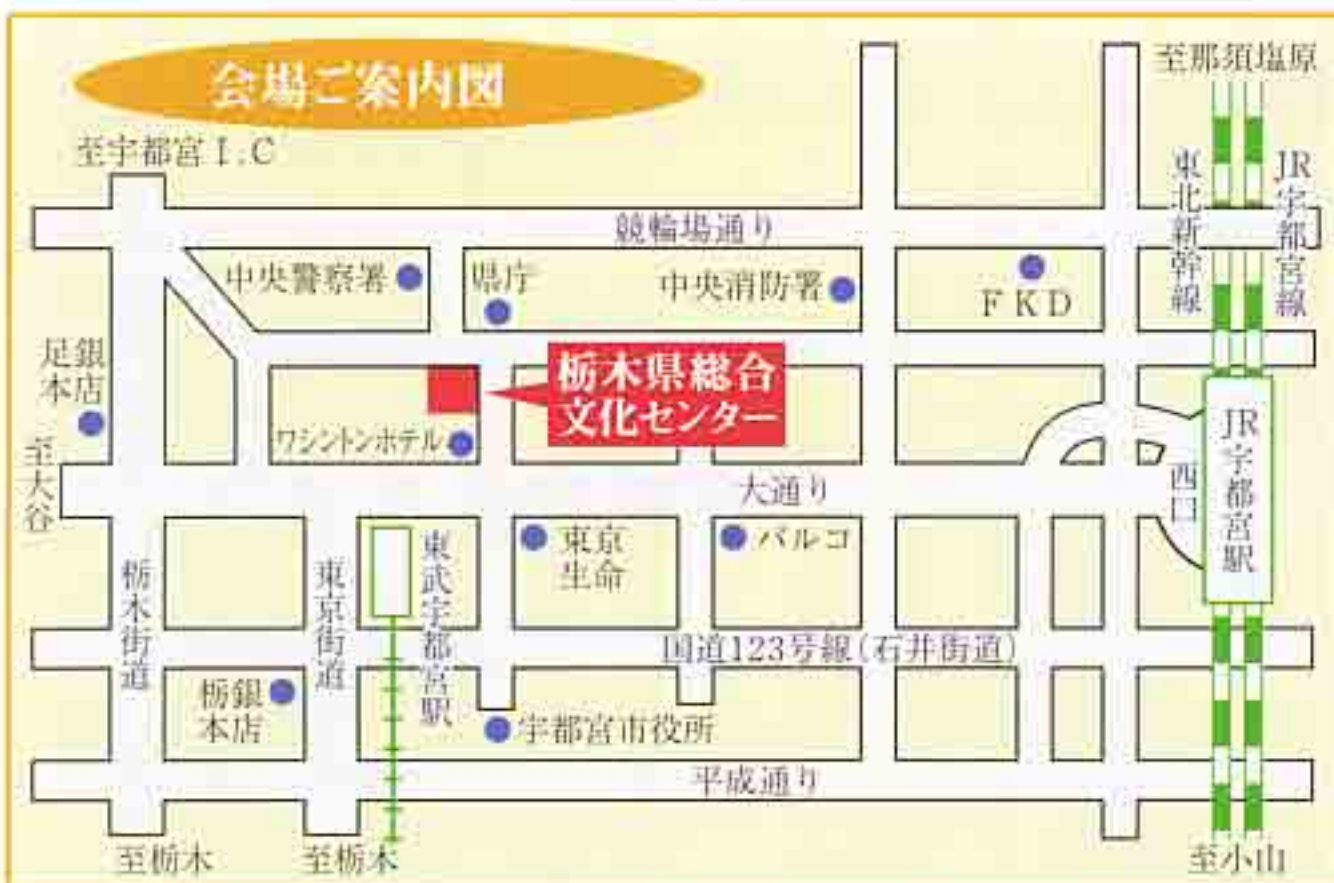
会場ご案内図

至宇都宮I.C

至那須塩原

競輪場通り

中央警察署

県庁

中央消防署

FKD

東北新幹線

JR宇都宮線

足銀本店

栃木県総合文化センター

ワシントンホテル

至大谷

大通り

西口

JR宇都宮駅

東武宇都宮駅

東京生命

パルコ

栃木街道

東京街道

国道123号線(石井街道)

栃銀本店

宇都宮市役所

平成通り

至栃木

至栃木

至小山